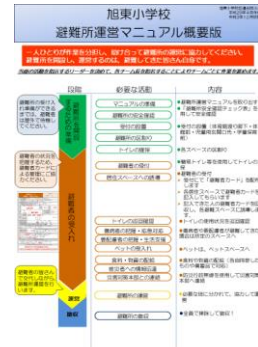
旭東小学校
避難所運営マニュアル概要版

一人ひとりが不安を分担し、助け合って避難所の運営に協力してください。避難所を開設し、運営するのは、避難してきた皆さん自身です。

| 段階 | 必要な活動 | 内容 |
|---|---|---|
| 避難所の開設と避難者の受け入れ | マニュアルの準備 | ●避難所運営マニュアルを箱の中から |
| | 避難所の安全確認 | |
| | 受付の設置 | |
| | 避難者の受付 | |
| | トイレの確保 | ●水洗トイレの確保 |
| | 避難者の受付 | ●避難トイレ等を使用してトイレの |
| | 居住スペースの確保 | |
| | トイレの対応確認 | |
| | 要配慮者の状況確認 | |
| | 救援物資の受入 | |
| | ペットの受入れ | ●ペットは、ペットスペースへ |
| | 食料・物資の配布 | |
| | 避難所への情報収集 | |
| | 避難運営委員会の設置 | |
| | 避難所の運営 | |
| 撤収 | 避難所の撤収 | |

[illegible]